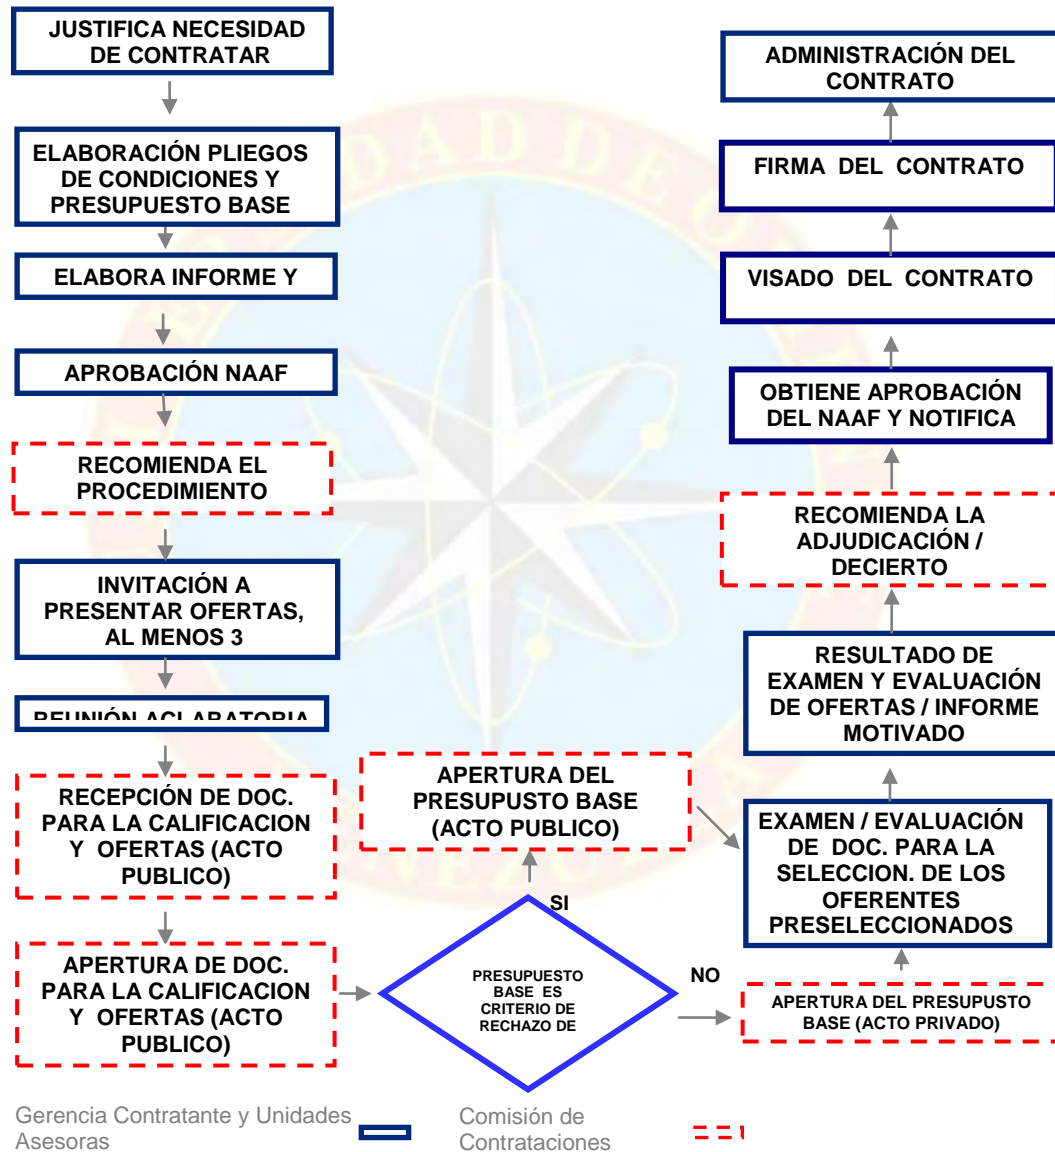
JUSTIFICA NECESIDAD DE CONTRATAR

ELABORACIÓN PLIEGOS DE CONDICIONES Y PRESUPUESTO BASE

ELABORA INFORME Y

APROBACIÓN NAAF

RECOMIENDA EL PROCEDIMIENTO

INVITACIÓN A PRESENTAR OFERTAS, AL MENOS 3

REUNIÓN ACLARATORIA

RECEPCIÓN DE DOC. PARA LA CALIFICACION Y OFERTAS (ACTO PUBLICO)

APERTURA DE DOC. PARA LA CALIFICACION Y OFERTAS (ACTO PUBLICO)

PRESUPUESTO BASE ES CRITERIO DE RECHAZO DE

SI

NO

APERTURA DEL PRESUPUSTO BASE (ACTO PUBLICO)

APERTURA DEL PRESUPUSTO BASE (ACTO PRIVADO)

EXAMEN / EVALUACIÓN DE DOC. PARA LA SELECCION. DE LOS OFERENTES PRESELECCIONADOS

RESULTADO DE EXAMEN Y EVALUACIÓN DE OFERTAS / INFORME MOTIVADO

RECOMIENDA LA ADJUDICACIÓN / DECIERTO

OBTIENE APROBACIÓN DEL NAAF Y NOTIFICA

VISADO DEL CONTRATO

FIRMA DEL CONTRATO

ADMINISTRACIÓN DEL CONTRATO

Gerencia Contratante y Unidades Asesoras

Comisión de Contrataciones